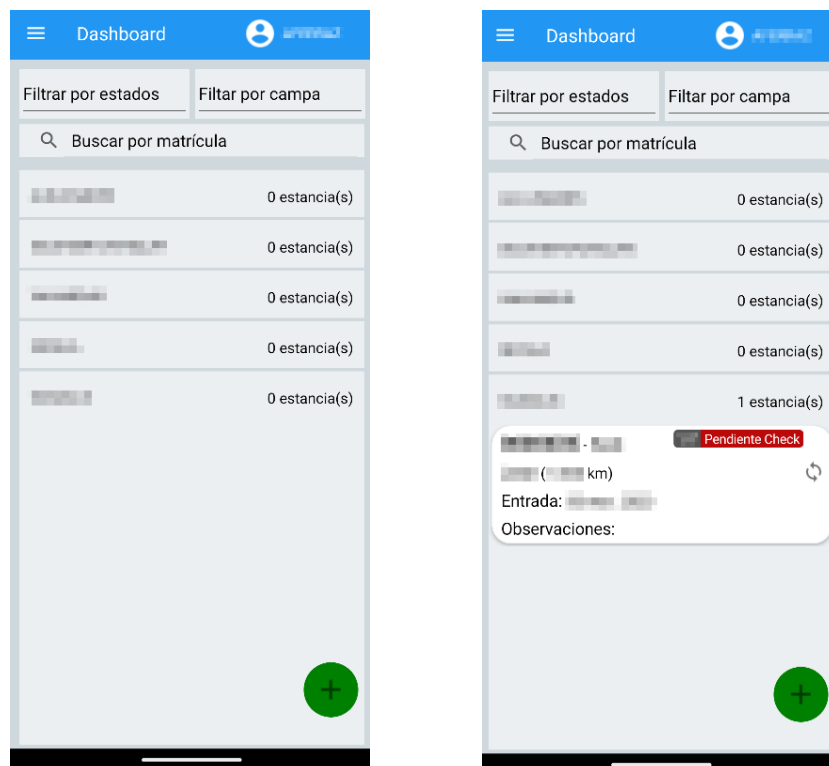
Dashboard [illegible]

Filtrar por estados | Filtar por campa

Buscar por matrícula

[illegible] 0 estancia(s)
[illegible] 0 estancia(s)
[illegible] 0 estancia(s)
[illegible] 0 estancia(s)
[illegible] 0 estancia(s)

+

Dashboard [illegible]

Filtrar por estados | Filtar por campa

Buscar por matrícula

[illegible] 0 estancia(s)
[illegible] 0 estancia(s)
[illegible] 0 estancia(s)
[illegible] 0 estancia(s)
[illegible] 1 estancia(s)

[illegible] - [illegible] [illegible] Pendiente Check
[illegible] ([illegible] km)
Entrada: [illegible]
Observaciones:

+